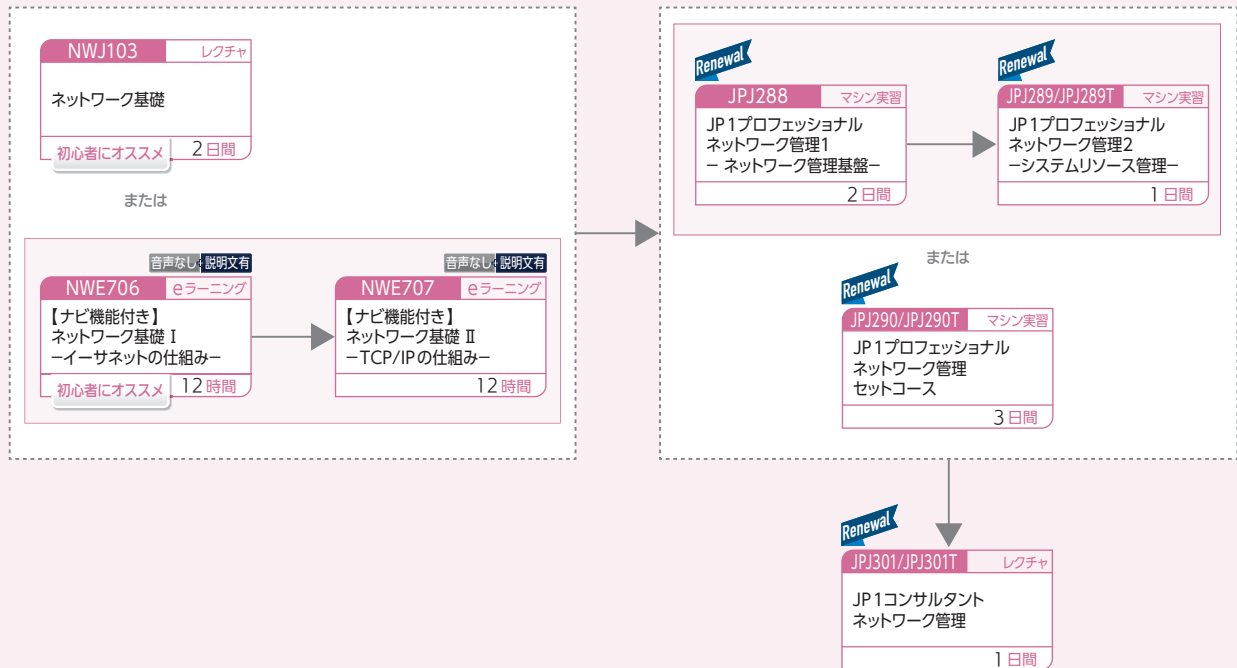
NWJ103 レクチャ
ネットワーク基礎
初心者にオススメ 2日間

または

音声なし 説明文有
NWE706 eラーニング
【ナビ機能付き】
ネットワーク基礎 Ⅰ
－イーサネットの仕組み－
初心者にオススメ 12時間

音声なし 説明文有
NWE707 eラーニング
【ナビ機能付き】
ネットワーク基礎 Ⅱ
－TCP/IPの仕組み－
12時間

Renewal
JPJ288 マシン実習
JP1プロフェッショナル
ネットワーク管理1
－ ネットワーク管理基盤－
2日間

Renewal
JPJ289/JPJ289T マシン実習
JP1プロフェッショナル
ネットワーク管理2
－システムリソース管理－
1日間

または

Renewal
JPJ290/JPJ290T マシン実習
JP1プロフェッショナル
ネットワーク管理
セットコース
3日間

Renewal
JPJ301/JPJ301T レクチャ
JP1コンサルタント
ネットワーク管理
1日間